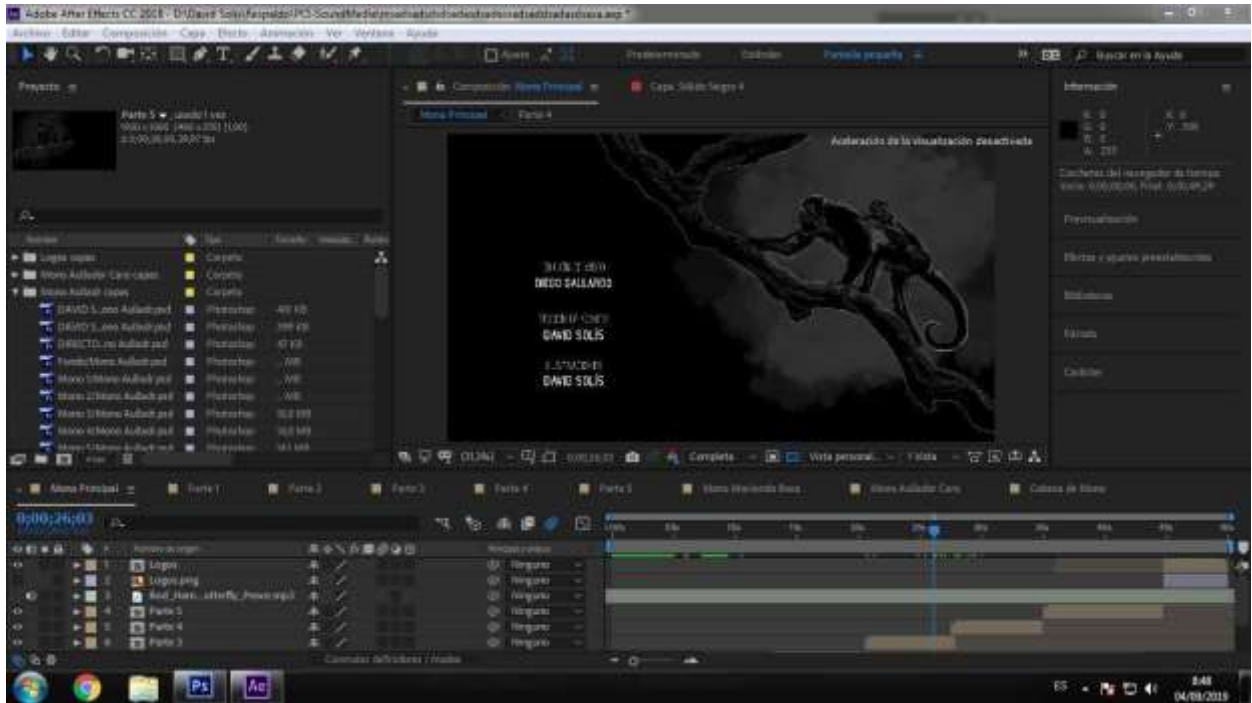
Adobe After Effects CC 2018 - D:\David Solis\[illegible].aep *

Archivo Editar Composición Capa Efecto Animación Ver Ventana Ayuda

Ajustar Predeterminado Estándar Pantalla pequeña Buscar en la Ayuda

Proyecto ≡

Parte 5 ▾ , usado 1 vez
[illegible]
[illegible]

Nombre Tipo Tamaño Velocidad

Logos capas Carpeta
Mono Aullador Cara capas Carpeta
Mono Aullador capas Carpeta
DAVID S...ono Aullador.psd Photoshop 405 KB
DAVID S...ono Aullador.psd Photoshop 399 KB
DIRECTO...ono Aullador.psd Photoshop 47 KB
Fondo/Mono Aullador.psd Photoshop ...MB
Mono 1/Mono Aullador.psd Photoshop ...MB
Mono 2/Mono Aullador.psd Photoshop ...MB
Mono 3/Mono Aullador.psd Photoshop 10,0 MB
Mono 4/Mono Aullador.psd Photoshop 10,0 MB
Mono 5/Mono Aullador.psd Photoshop 10,1 MB

Composición Mono Principal ≡ Capa Sólido Negro 4

Mono Principal < Parte 4

Aceleración de la visualización desactivada

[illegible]
DIEGO GALLARDO

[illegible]
DAVID SOLÍS

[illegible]
DAVID SOLÍS

(33,3%) 0;00;26;03 Completa Vista personal... 1 vista

Información

R: 0 X: 0
G: 0 Y: 308
B: 0
A: 255

Corchetes del navegador de tiempo
Inicio: 0;00;00;00, Final: 0;00;49;29

Previsualización
Efectos y ajustes preestablecidos
Bibliotecas
Párrafo
Carácter

Mono Principal ≡ Parte 1 Parte 2 Parte 3 Parte 4 Parte 5 Mono Moviendo Boca Mono Aullador Cara Cabeza de Mono

0;00;26;03

Nombre de origen Primario y vínculo
1 Logos Ninguno
2 Logos.png Ninguno
3 Red_Hard...atterfly_Power.mp3 Ninguno
4 Parte 5 Ninguno
5 Parte 4 Ninguno
6 Parte 3 Ninguno

Conmutar definidores / modos

ES 8:48 04/09/2019